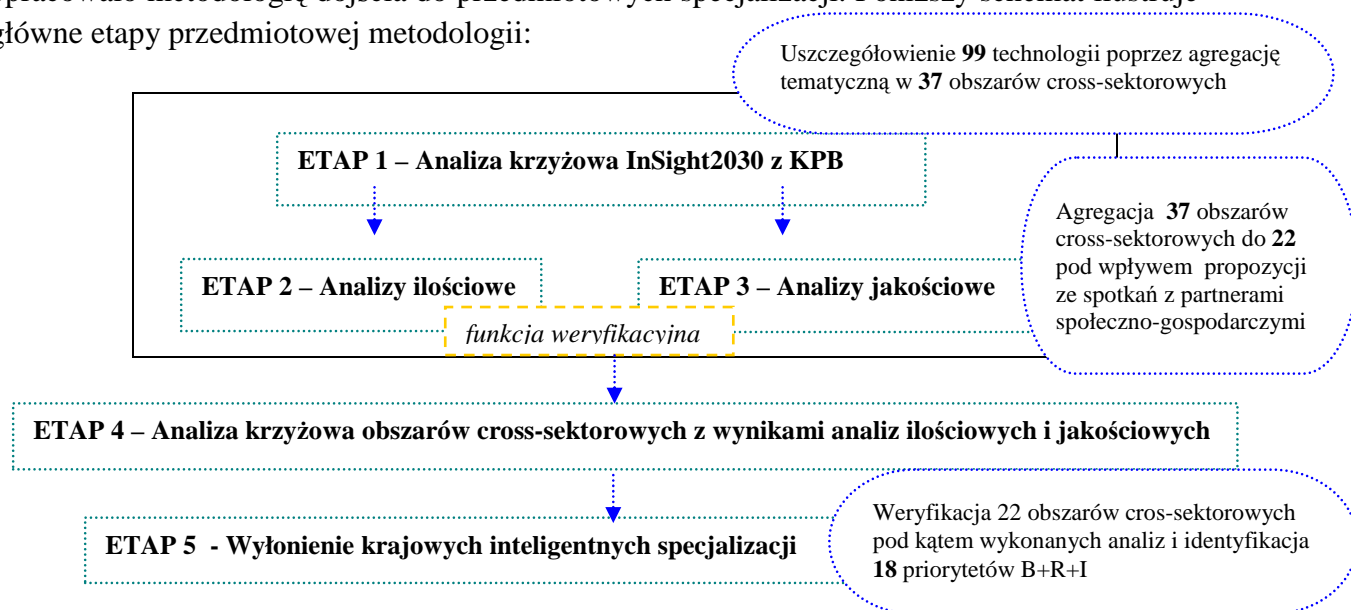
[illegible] metodologię dojścia do przedmiotowych specjalizacji. Poniższy schemat ilustruje główne etapy przedmiotowej metodologii:

Uszczegółowienie **99** technologii poprzez agregację tematyczną w **37** obszarów cross-sektorowych

**ETAP 1 – Analiza krzyżowa InSight2030 z KPB**

Agregacja **37** obszarów cross-sektorowych do **22** pod wpływem propozycji ze spotkań z partnerami społeczno-gospodarczymi

**ETAP 2 – Analizy ilościowe**

**ETAP 3 – Analizy jakościowe**

*funkcja weryfikacyjna*

**ETAP 4 – Analiza krzyżowa obszarów cross-sektorowych z wynikami analiz ilościowych i jakościowych**

**ETAP 5 - Wyłonienie krajowych inteligentnych specjalizacji**

Weryfikacja 22 obszarów cros-sektorowych pod kątem wykonanych analiz i identyfikacja **18** priorytetów B+R+I